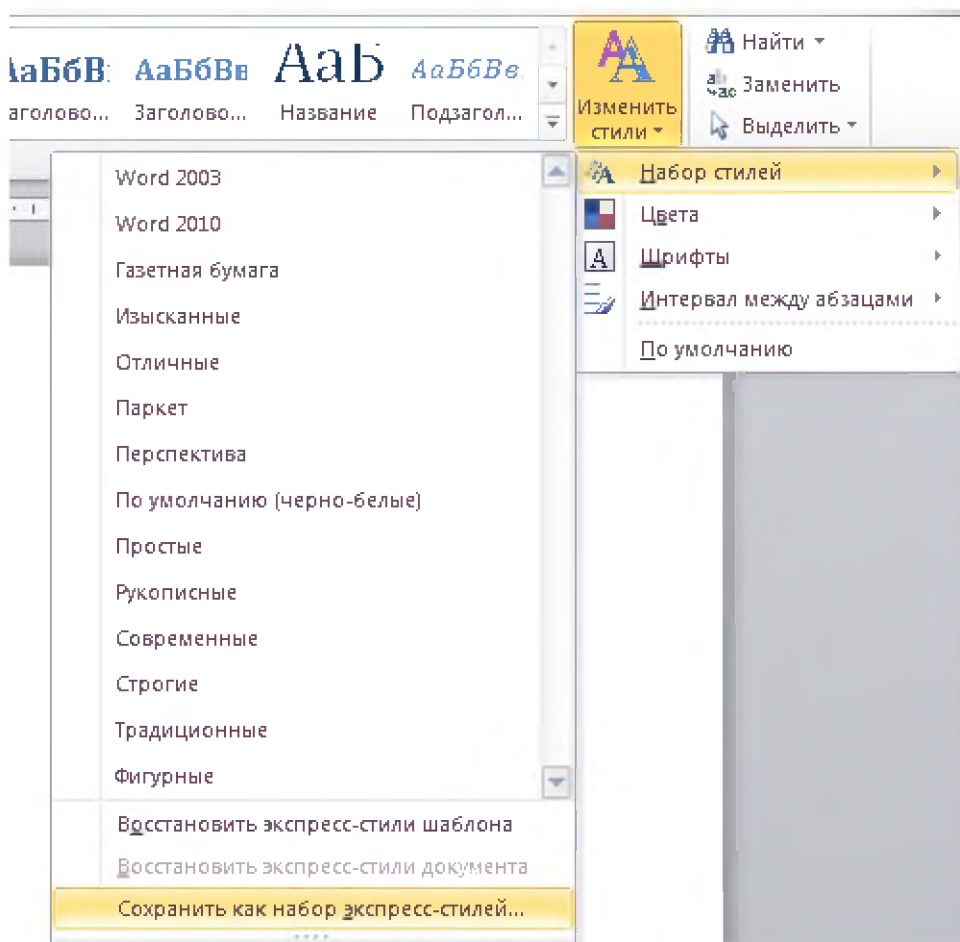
АаБбВ АаБбВв АаБ АаБбВв
аголово... Заголово... Название Подзагол...

Изменить стили

Найти
Заменить
Выделить

Word 2003
Word 2010
Газетная бумага
Изысканные
Отличные
Паркет
Перспектива
По умолчанию (черно-белые)
Простые
Рукописные
Современные
Строгие
Традиционные
Фигурные

Восстановить экспресс-стили шаблона
Восстановить экспресс-стили документа
Сохранить как набор экспресс-стилей...

Набор стилей
Цвета
Шрифты
Интервал между абзацами
По умолчанию